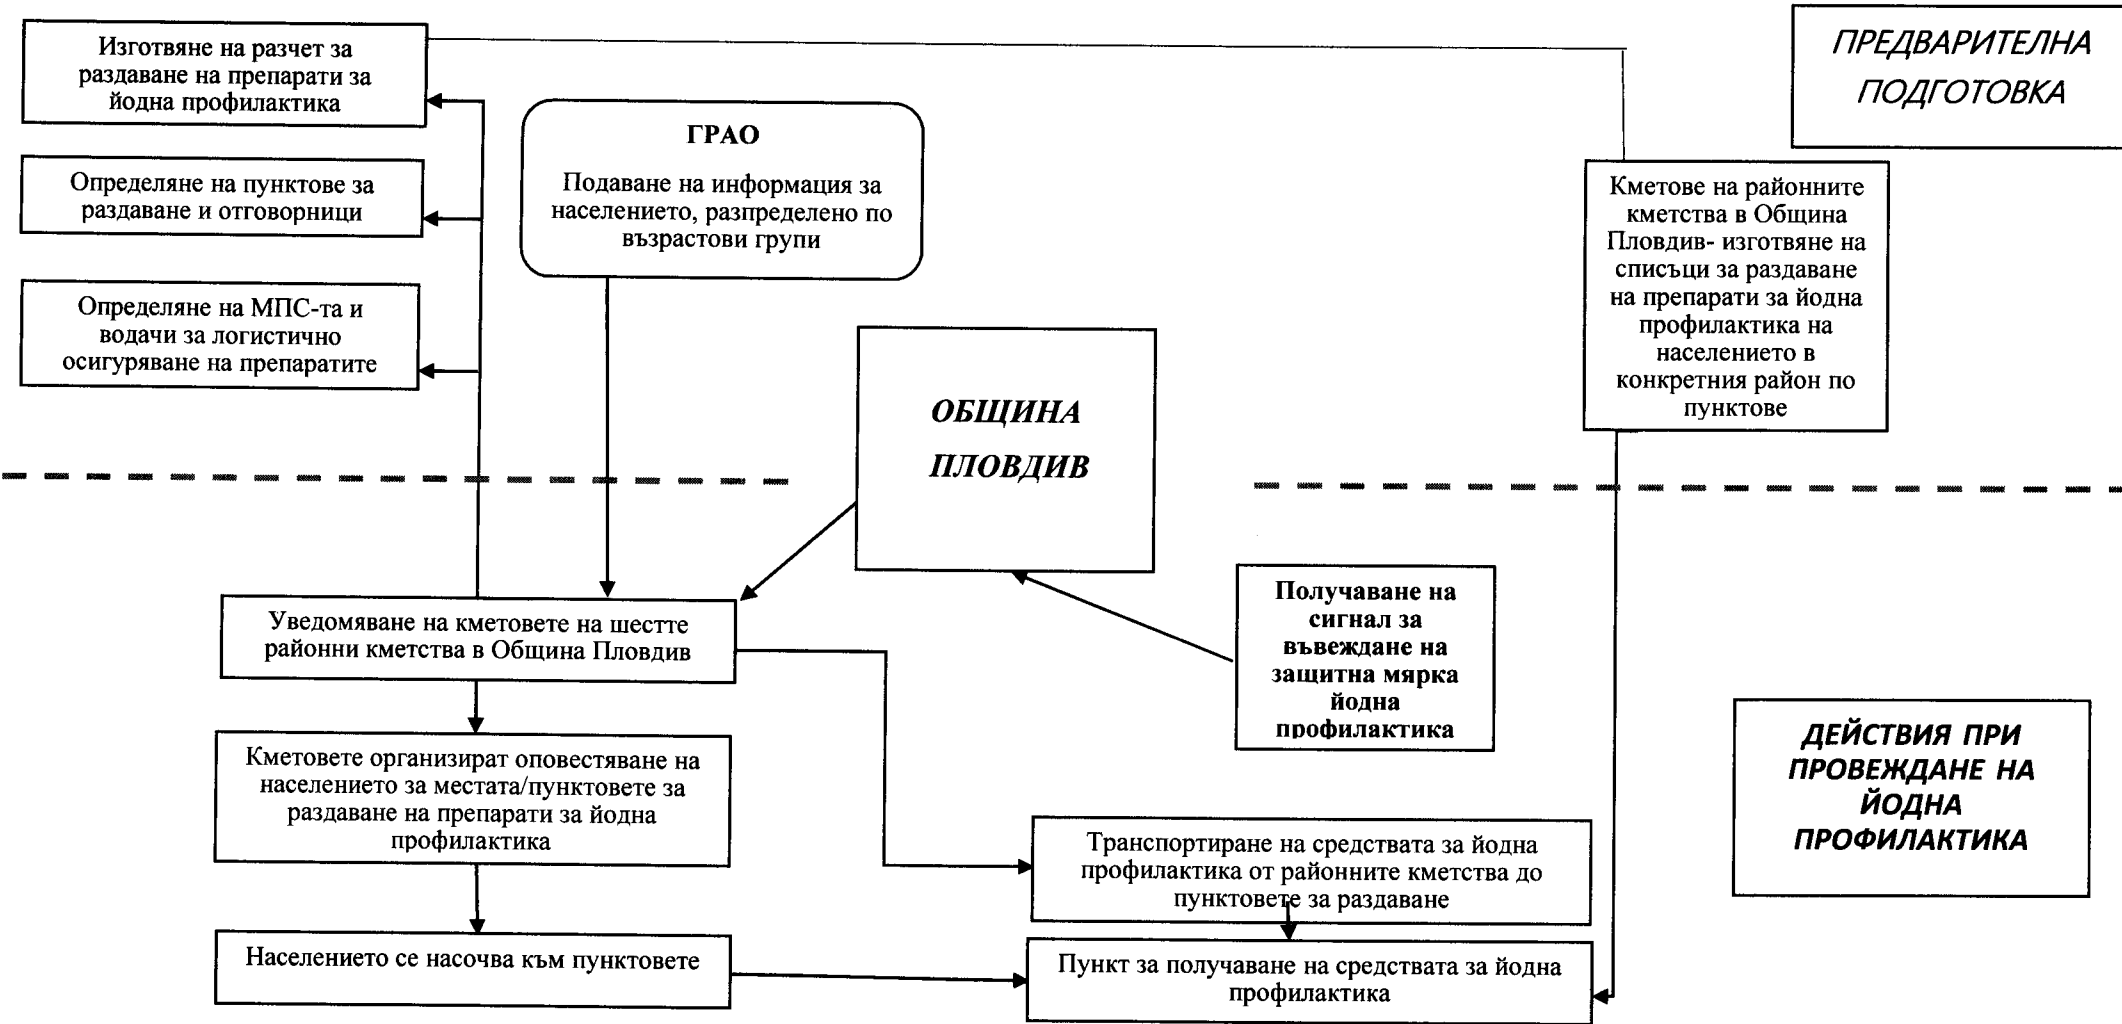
Изготвяне на разчет за раздаване на препарати за йодна профилактика

Определяне на пунктове за раздаване и отговорници

Определяне на МПС-та и водачи за логистично осигуряване на препаратите

ГРАО

Подаване на информация за населението, разпределено по възрастови групи

ПРЕДВАРИТЕЛНА ПОДГОТОВКА

Кметове на районните кметства в Община Пловдив- изготвяне на списъци за раздаване на препарати за йодна профилактика на населението в конкретния район по пунктове

ОБЩИНА ПЛОВДИВ

Получаване на сигнал за въвеждане на защитна мярка йодна профилактика

Уведомяване на кметовете на шестте районни кметства в Община Пловдив

Кметовете организират оповестяване на населението за местата/пунктовете за раздаване на препарати за йодна профилактика

ДЕЙСТВИЯ ПРИ ПРОВЕЖДАНЕ НА ЙОДНА ПРОФИЛАКТИКА

Транспортиране на средствата за йодна профилактика от районните кметства до пунктовете за раздаване

Населението се насочва към пунктовете

Пункт за получаване на средствата за йодна профилактика